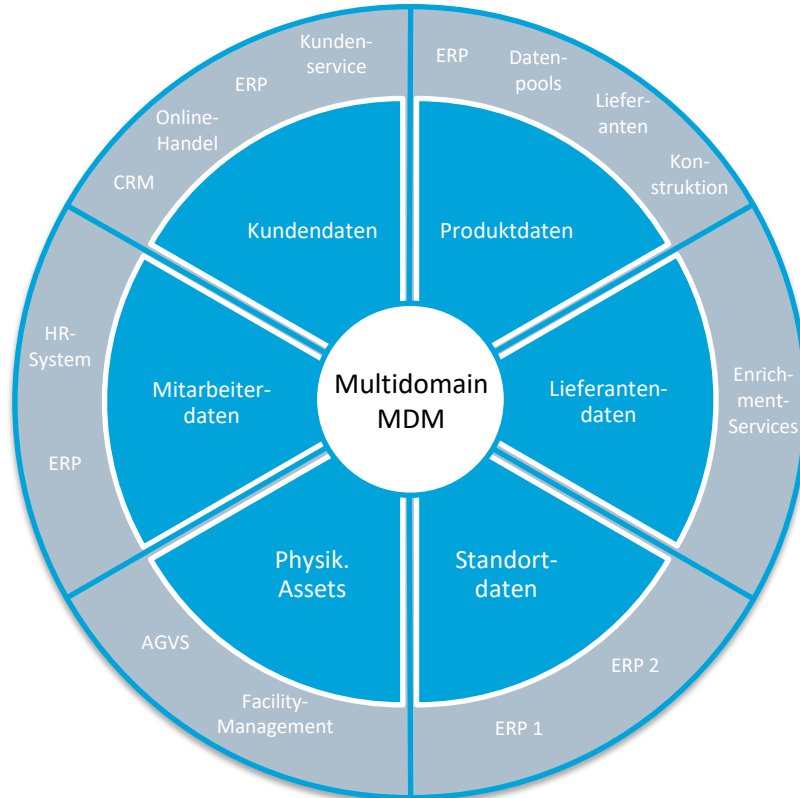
Multidomain MDM

Kundendaten

CRM

Online-Handel

ERP

Kundenservice

Produktdaten

ERP

Datenpools

Lieferanten

Konstruktion

Lieferantendaten

Enrichment-Services

Standortdaten

ERP 2

ERP 1

Physik. Assets

AGVS

Facility-Management

Mitarbeiterdaten

HR-System

ERP